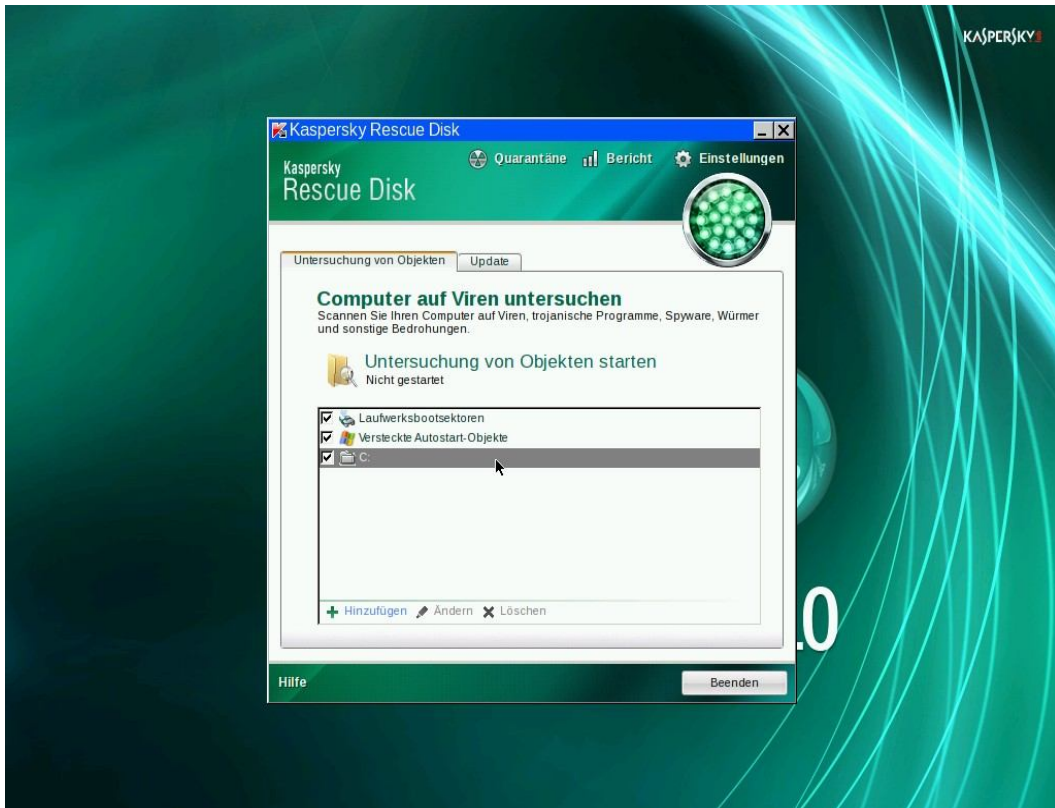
KASPERSKY

Kaspersky Rescue Disk

Kaspersky
Rescue Disk

Quarantäne Bericht Einstellungen

Untersuchung von Objekten | Update

Computer auf Viren untersuchen
Scannen Sie Ihren Computer auf Viren, trojanische Programme, Spyware, Würmer und sonstige Bedrohungen.

Untersuchung von Objekten starten
Nicht gestartet

Laufwerksbootsektoren
Versteckte Autostart-Objekte
C:

+ Hinzufügen Ändern Löschen

.0

Hilfe

Beenden